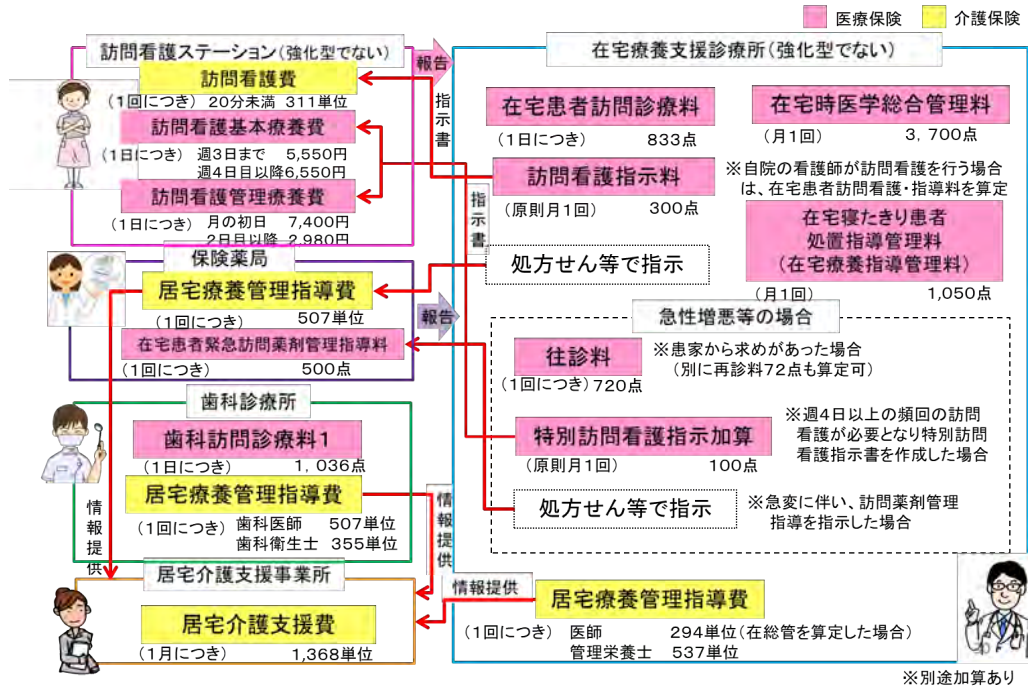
医療保険　介護保険

訪問看護ステーション（強化型でない）

訪問看護費
（1回につき）　20分未満　311単位

訪問看護基本療養費
（1日につき）　週3日まで　5,550円
週4日目以降6,550円

訪問看護管理療養費
（1日につき）　月の初日　7,400円
2日目以降　2,980円

報告

指示書

在宅療養支援診療所（強化型でない）

在宅患者訪問診療料
（1日につき）　833点

在宅時医学総合管理料
（月1回）　3，700点

訪問看護指示料
（原則月1回）　300点

※自院の看護師が訪問看護を行う場合は、在宅患者訪問看護・指導料を算定

指示書

在宅寝たきり患者処置指導管理料（在宅療養指導管理料）
（月1回）　1,050点

保険薬局

居宅療養管理指導費
（1回につき）　507単位

処方せん等で指示

報告

在宅患者緊急訪問薬剤管理指導料
（1回につき）　500点

急性増悪等の場合

往診料
（1回につき）720点
※患家から求めがあった場合（別に再診料72点も算定可）

歯科診療所

歯科訪問診療料1
（1日につき）　1，036点

特別訪問看護指示加算
（原則月1回）　100点
※週4日以上の頻回の訪問看護が必要となり特別訪問看護指示書を作成した場合

居宅療養管理指導費
（1回につき）　歯科医師　507単位
歯科衛生士　355単位

情報提供

情報提供

処方せん等で指示
※急変に伴い、訪問薬剤管理指導を指示した場合

居宅介護支援事業所

情報提供

居宅療養管理指導費
（1回につき）　医師　294単位（在総管を算定した場合）
管理栄養士　537単位

居宅介護支援費
（1月につき）　1,368単位

※別途加算あり